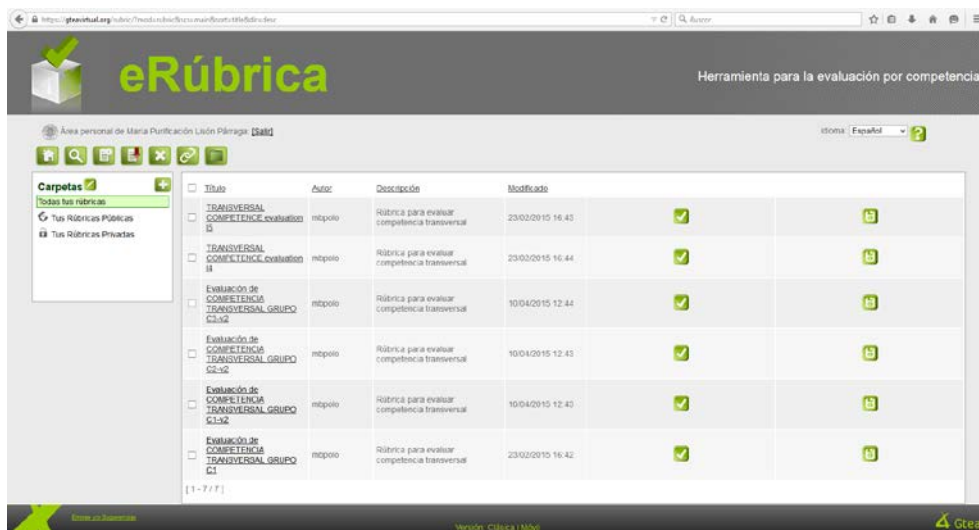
https://gteavirtual.org/rubric/?mod=rubrics&sort=title&dir=desc

Buscar

eRúbrica

Herramienta para la evaluación por competencia

Área personal de María Purificación Lisón Párraga: [Salir]

Idioma: Español

Carpetas

Todas tus rúbricas

Tus Rúbricas Públicas

Tus Rúbricas Privadas

| | Título | Autor | Descripción | Modificado | | |
|---|---|---|---|---|---|---|
| | TRANSVERSAL COMPETENCE evaluation i5 | mbpolo | Rúbrica para evaluar competencia transversal | 23/02/2015 16:43 | | |
| | TRANSVERSAL COMPETENCE evaluation i4 | mbpolo | Rúbrica para evaluar competencia transversal | 23/02/2015 16:44 | | |
| | Evaluación de COMPETENCIA TRANSVERSAL GRUPO C3-v2 | mbpolo | Rúbrica para evaluar competencia transversal | 10/04/2015 12:44 | | |
| | Evaluación de COMPETENCIA TRANSVERSAL GRUPO C2-v2 | mbpolo | Rúbrica para evaluar competencia transversal | 10/04/2015 12:43 | | |
| | Evaluación de COMPETENCIA TRANSVERSAL GRUPO C1-v2 | mbpolo | Rúbrica para evaluar competencia transversal | 10/04/2015 12:43 | | |
| | Evaluación de COMPETENCIA TRANSVERSAL GRUPO C1 | mbpolo | Rúbrica para evaluar competencia transversal | 23/02/2015 16:42 | | |

[1 - 7 / 7]

Envíe sus Sugerencias

Versión: Clásica | Móvil

Gtea